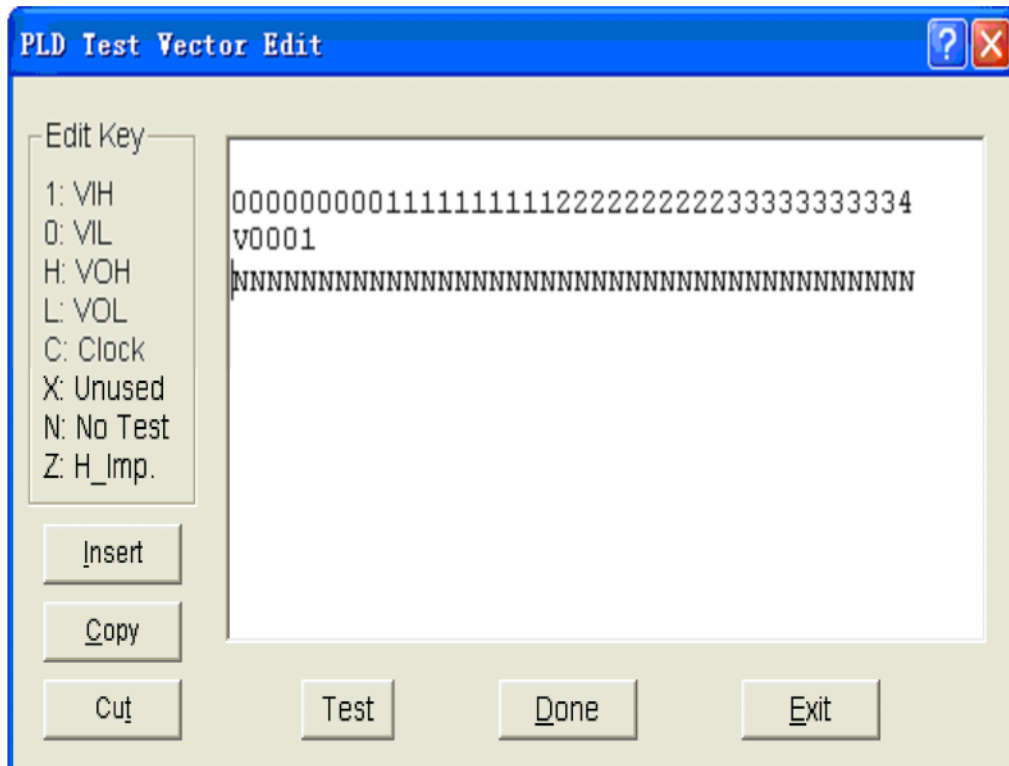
PLD Test Vector Edit

Edit Key
1: VIH
0: VIL
H: VOH
L: VOL
C: Clock
X: Unused
N: No Test
Z: H_Imp.

0000000001111111111222222222233333333334
V0001
NNNNNNNNNNNNNNNNNNNNNNNNNNNNNNNNNNNNNNNN

Insert
Copy
Cut
Test
Done
Exit